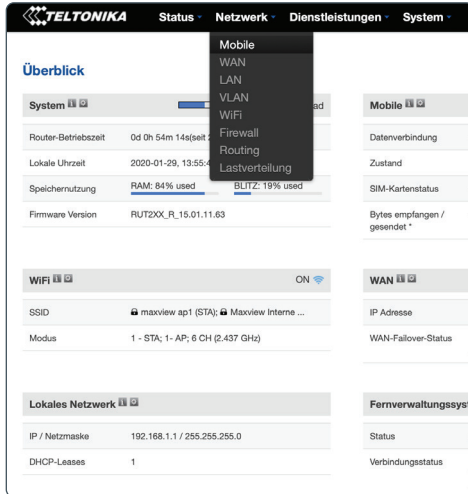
TELTONIKA Status Netzwerk Dienstleistungen System

Mobile
WAN
LAN
VLAN
WiFi
Firewall
Routing
Lastverteilung

Überblick

System

ad

Router-Betriebszeit 0d 0h 54m 14s(seit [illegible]
Lokale Uhrzeit 2020-01-29, 13:55:4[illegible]
Speichernutzung RAM: 84% used BLITZ: 19% used
Firmware Version RUT2XX_R_15.01.11.63

Mobile

Datenverbindung
Zustand
SIM-Kartenstatus
Bytes empfangen / gesendet *

WiFi ON

SSID maxview ap1 (STA); Maxview Interne ...
Modus 1 - STA; 1- AP; 6 CH (2.437 GHz)

WAN

IP Adresse
WAN-Failover-Status

Lokales Netzwerk

IP / Netzmaske 192.168.1.1 / 255.255.255.0
DHCP-Leases 1

Fernverwaltungssyst

Status
Verbindungsstatus